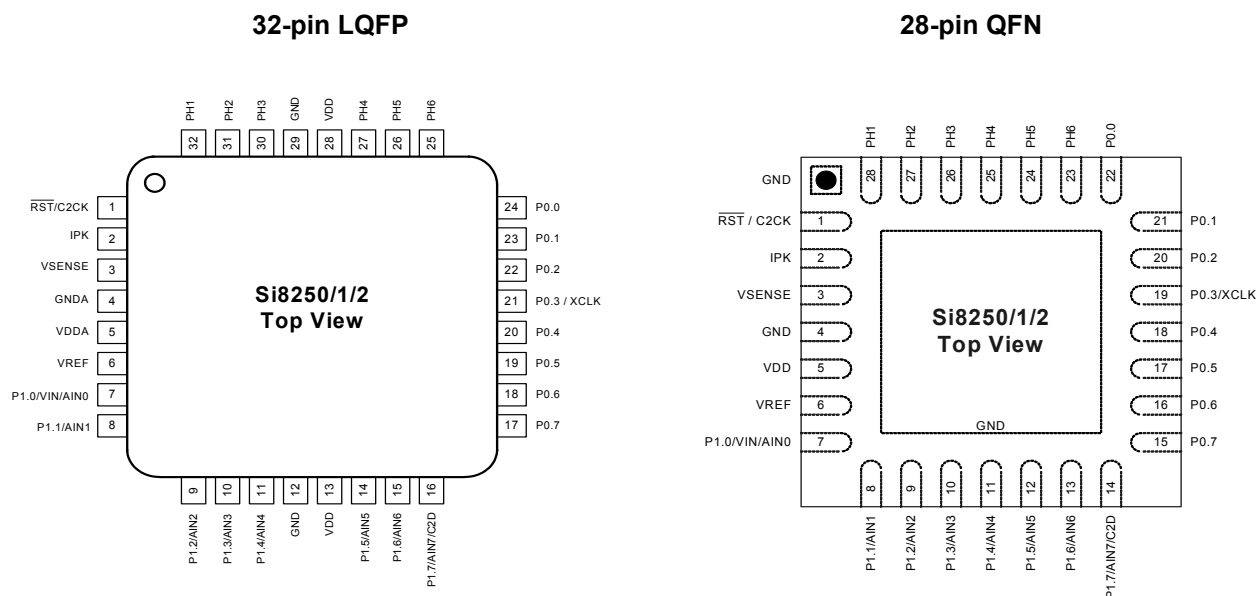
32-pin LQFP

PH1 32
PH2 31
PH3 30
GND 29
VDD 28
PH4 27
PH5 26
PH6 25

$\overline{RST}$/C2CK 1
IPK 2
VSENSE 3
GNDA 4
VDDA 5
VREF 6
P1.0/VIN/AIN0 7
P1.1/AIN1 8

Si8250/1/2
Top View

24 P0.0
23 P0.1
22 P0.2
21 P0.3 / XCLK
20 P0.4
19 P0.5
18 P0.6
17 P0.7

9 P1.2/AIN2
10 P1.3/AIN3
11 P1.4/AIN4
12 GND
13 VDD
14 P1.5/AIN5
15 P1.6/AIN6
16 P1.7/AIN7/C2D

28-pin QFN

PH1 28
PH2 27
PH3 26
PH4 25
PH5 24
PH6 23
P0.0 22

GND
$\overline{RST}$ / C2CK 1
IPK 2
VSENSE 3
GND 4
VDD 5
VREF 6
P1.0/VIN/AIN0 7

Si8250/1/2
Top View

GND

21 P0.1
20 P0.2
19 P0.3/XCLK
18 P0.4
17 P0.5
16 P0.6
15 P0.7

8 P1.1/AIN1
9 P1.2/AIN2
10 P1.3/AIN3
11 P1.4/AIN4
12 P1.5/AIN5
13 P1.6/AIN6
14 P1.7/AIN7/C2D